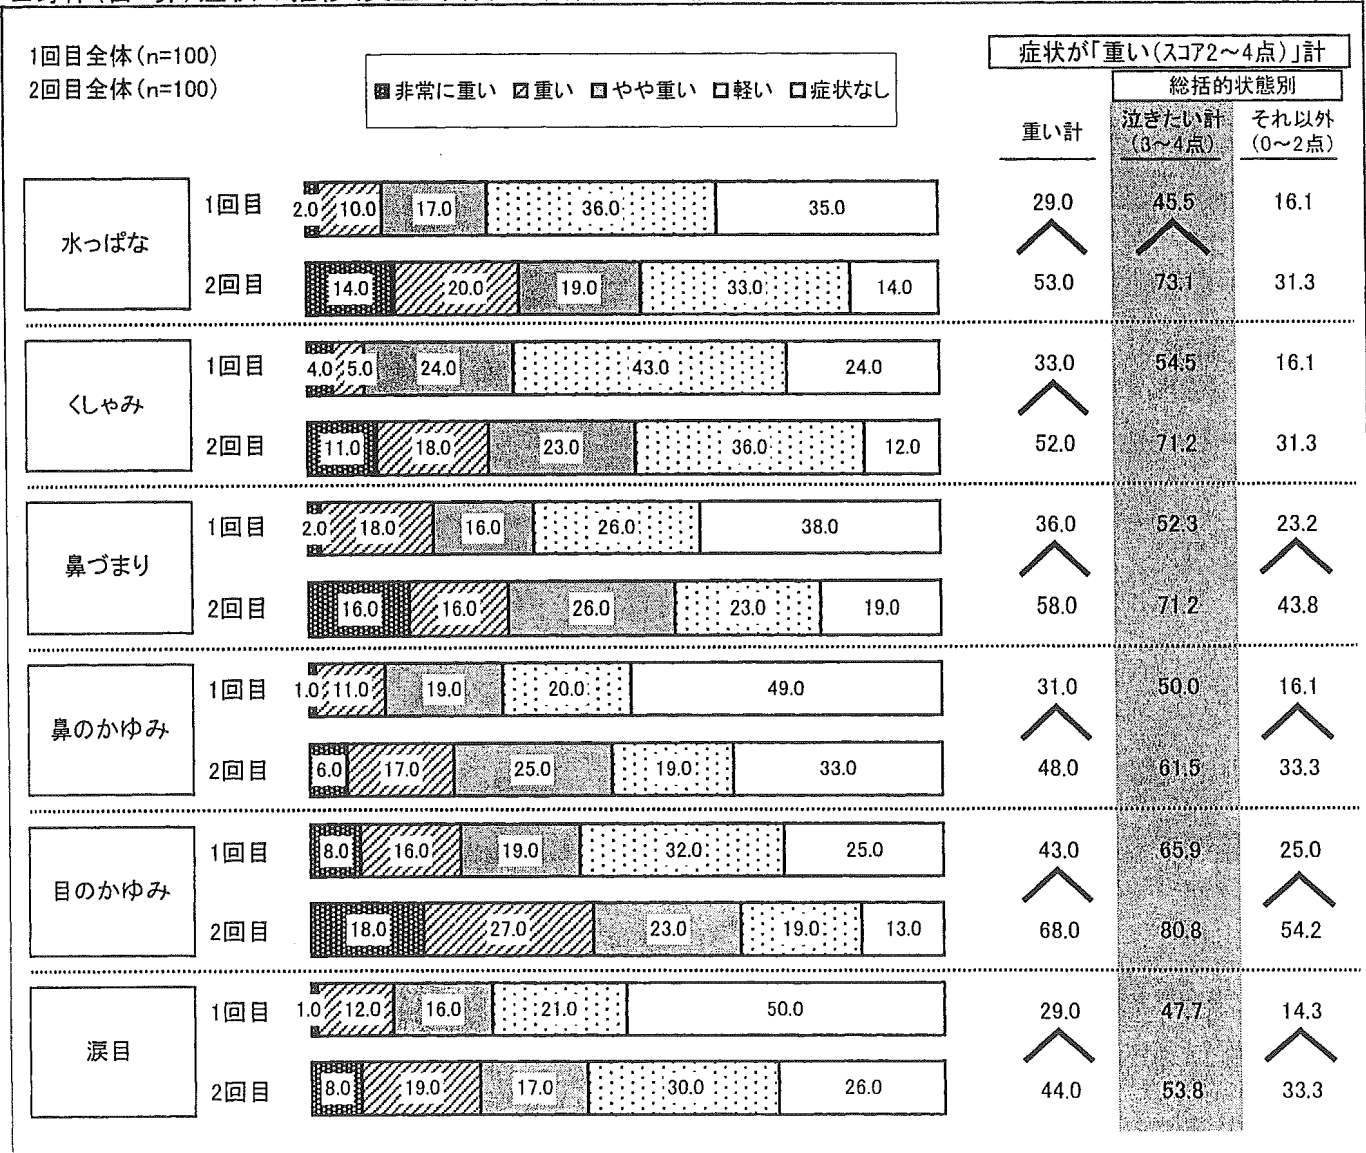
1回目全体(n=100)
2回目全体(n=100)

■非常に重い ▨重い □やや重い □軽い □症状なし

症状が「重い(スコア2~4点)」計
総括的状態別

| | | | 重い計 | 泣きたい計 (3~4点) | それ以外 (0~2点) |
|---|---|---|---|---|---|
| 水っぱな | 1回目 | 2.0 10.0 17.0 36.0 35.0 | 29.0 | 45.5 | 16.1 |
| | 2回目 | 14.0 20.0 19.0 33.0 14.0 | 53.0 | 73.1 | 31.3 |
| くしゃみ | 1回目 | 4.0 5.0 24.0 43.0 24.0 | 33.0 | 54.5 | 16.1 |
| | 2回目 | 11.0 18.0 23.0 36.0 12.0 | 52.0 | 71.2 | 31.3 |
| 鼻づまり | 1回目 | 2.0 18.0 16.0 26.0 38.0 | 36.0 | 52.3 | 23.2 |
| | 2回目 | 16.0 16.0 26.0 23.0 19.0 | 58.0 | 71.2 | 43.8 |
| 鼻のかゆみ | 1回目 | 1.0 11.0 19.0 20.0 49.0 | 31.0 | 50.0 | 16.1 |
| | 2回目 | 6.0 17.0 25.0 19.0 33.0 | 48.0 | 61.5 | 33.3 |
| 目のかゆみ | 1回目 | 8.0 16.0 19.0 32.0 25.0 | 43.0 | 65.9 | 25.0 |
| | 2回目 | 18.0 27.0 23.0 19.0 13.0 | 68.0 | 80.8 | 54.2 |
| 涙目 | 1回目 | 1.0 12.0 16.0 21.0 50.0 | 29.0 | 47.7 | 14.3 |
| | 2回目 | 8.0 19.0 17.0 30.0 26.0 | 44.0 | 53.8 | 33.3 |